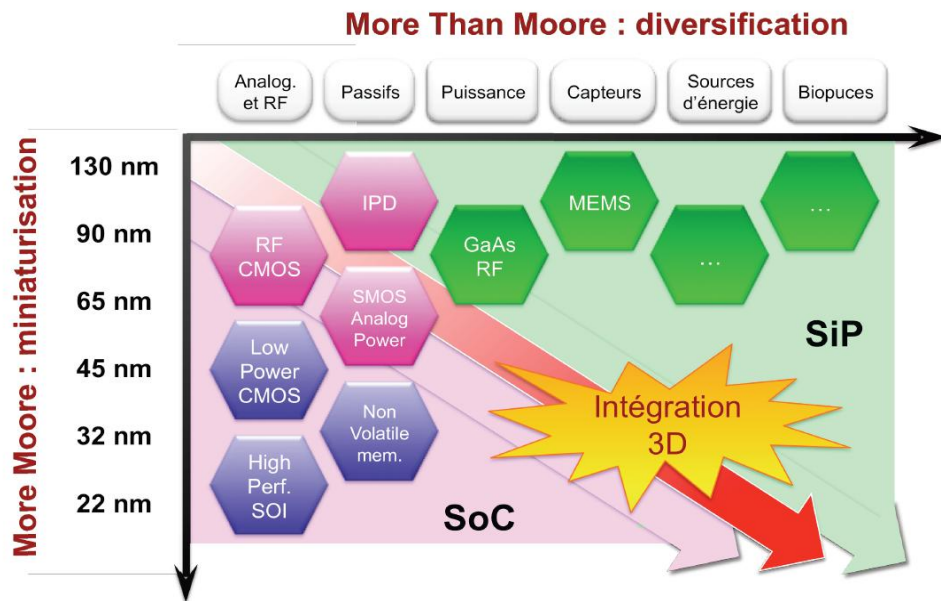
More Than Moore : diversification

Analog. et RF

Passifs

Puissance

Capteurs

Sources d'énergie

Biopuces

More Moore : miniaturisation

130 nm

90 nm

65 nm

45 nm

32 nm

22 nm

IPD

MEMS

...

RF CMOS

GaAs RF

...

SMOS Analog Power

SiP

Low Power CMOS

Non Volatile mem.

Intégration 3D

High Perf. SOI

SoC